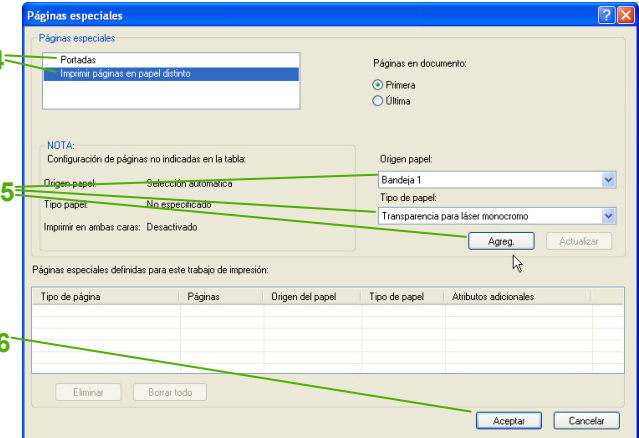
Páginas especiales

Páginas especiales

4

Portadas
Imprimir páginas en papel distinto

Páginas en documento:
Primera
Última

NOTA:
Configuración de páginas no indicadas en la tabla:

5

Origen papel: Selección automática
Tipo papel: No especificado
Imprimir en ambas caras: Desactivado

Origen papel:
Bandeja 1
Tipo de papel:
Transparencia para láser monocromo

Agreg.
Actualizar

Páginas especiales definidas para este trabajo de impresión:

| Tipo de página | Páginas | Origen del papel | Tipo de papel | Atributos adicionales |
|---|---|---|---|---|
| | | | | |

6

Eliminar
Borrar todo

Aceptar
Cancelar